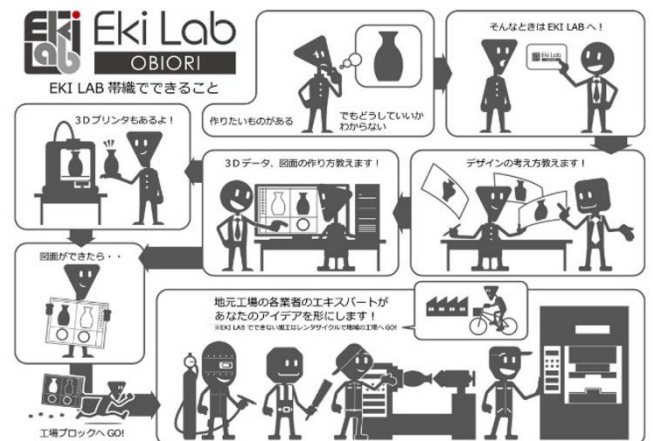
EKI LAB

Eki Lab
OBIORI

EKI LAB 帯織でできること

作りたいものがある

でもどうしていいかわからない

そんなときは EKI LAB へ！

EKI LAB

3Dプリンタもあるよ！

3Dデータ、図面の作り方教えます！

デザインの考え方教えます！

図面ができたら・・

地元工場の各業者のエキスパートがあなたのアイデアを形にします！
※EKI LAB でできない加工はレンタサイクルで地域の工場へ GO!

工場ブロックへ GO!